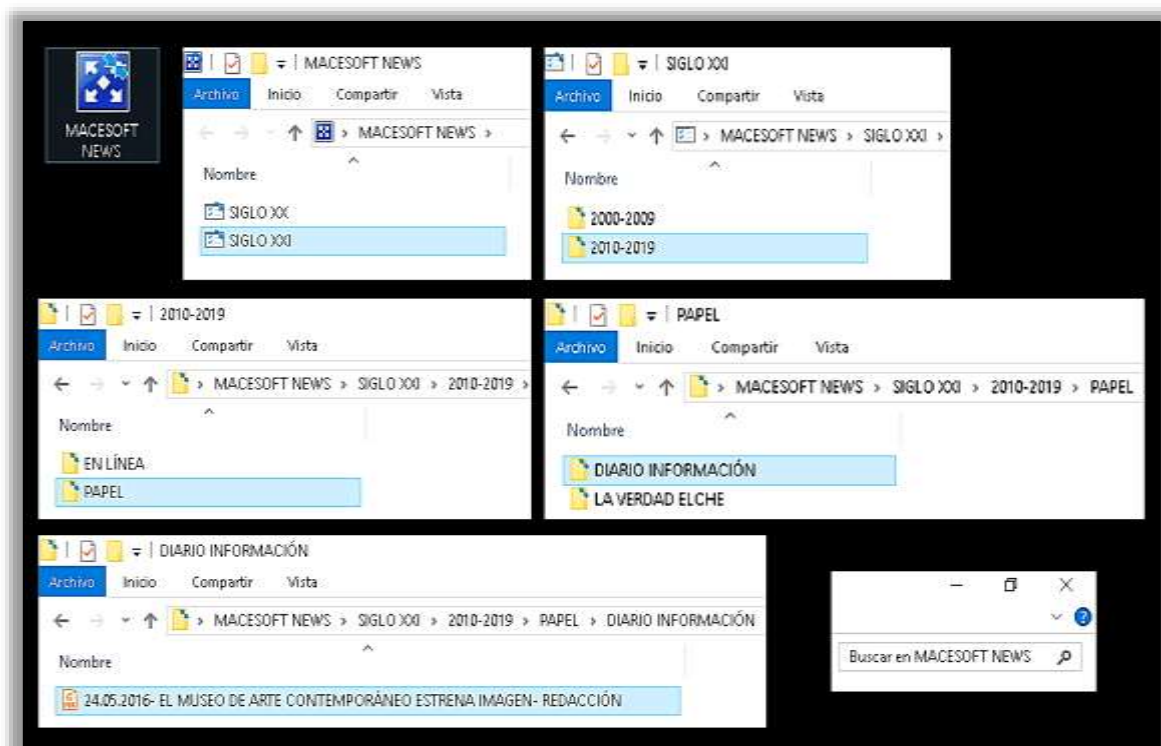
MACESOFT NEWS

MACESOFT NEWS
Archivo Inicio Compartir Vista
> MACESOFT NEWS >
Nombre
SIGLO XX
SIGLO XXI

SIGLO XXI
Archivo Inicio Compartir Vista
> MACESOFT NEWS > SIGLO XXI >
Nombre
2000-2009
2010-2019

2010-2019
Archivo Inicio Compartir Vista
> MACESOFT NEWS > SIGLO XXI > 2010-2019 >
Nombre
EN LÍNEA
PAPEL

PAPEL
Archivo Inicio Compartir Vista
> MACESOFT NEWS > SIGLO XXI > 2010-2019 > PAPEL
Nombre
DIARIO INFORMACIÓN
LA VERDAD ELCHE

DIARIO INFORMACIÓN
Archivo Inicio Compartir Vista
> MACESOFT NEWS > SIGLO XXI > 2010-2019 > PAPEL > DIARIO INFORMACIÓN
Nombre
24.05.2016- EL MUSEO DE ARTE CONTEMPORÁNEO ESTRENA IMAGEN- REDACCIÓN

Buscar en MACESOFT NEWS